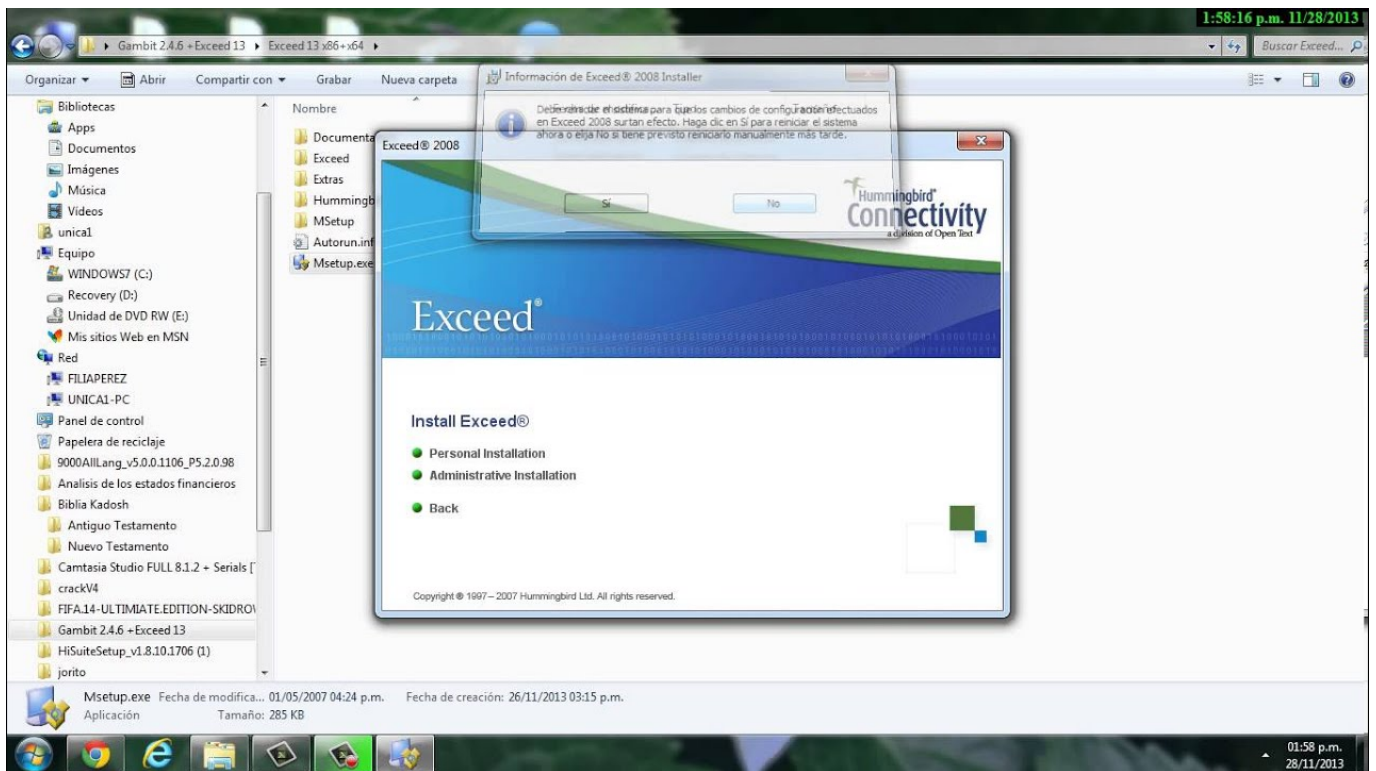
1:58:16 p.m. 11/28/2013

Gambit 2.4.6 +Exceed 13 ▸ Exceed 13 x86+x64 ▸

Buscar Exceed...

Organizar ▾ Abrir Compartir con ▾ Grabar Nueva carpeta

Bibliotecas
Apps
Documentos
Imágenes
Música
Videos
unica1
Equipo
WINDOWS7 (C:)
Recovery (D:)
Unidad de DVD RW (E:)
Mis sitios Web en MSN
Red
FILIAPEREZ
UNICA1-PC
Panel de control
Papelera de reciclaje
9000AllLang_v5.0.0.1106_P5.2.0.98
Analisis de los estados financieros
Biblia Kadosh
Antiguo Testamento
Nuevo Testamento
Camtasia Studio FULL 8.1.2 + Serials [
crackV4
FIFA.14-ULTIMIATE.EDITION-SKIDRO
Gambit 2.4.6 +Exceed 13
HiSuiteSetup_v1.8.10.1706 (1)
jorito

Nombre
Documenta
Exceed
Extras
Hummingb
MSetup
Autorun.inf
Msetup.exe

Información de Exceed® 2008 Installer

Debe reiniciar el sistema para que los cambios de configuración efectuados en Exceed 2008 surtan efecto. Haga clic en Sí para reiniciar el sistema ahora o elija No si tiene previsto reiniciarlo manualmente más tarde.

Sí No

Exceed® 2008

Hummingbird® Connectivity a division of Open Text

Exceed®

Install Exceed®
Personal Installation
Administrative Installation
Back

Copyright © 1997 – 2007 Hummingbird Ltd. All rights reserved.

Msetup.exe Fecha de modifica... 01/05/2007 04:24 p.m. Fecha de creación: 26/11/2013 03:15 p.m.
Aplicación Tamaño: 285 KB

01:58 p.m.
28/11/2013